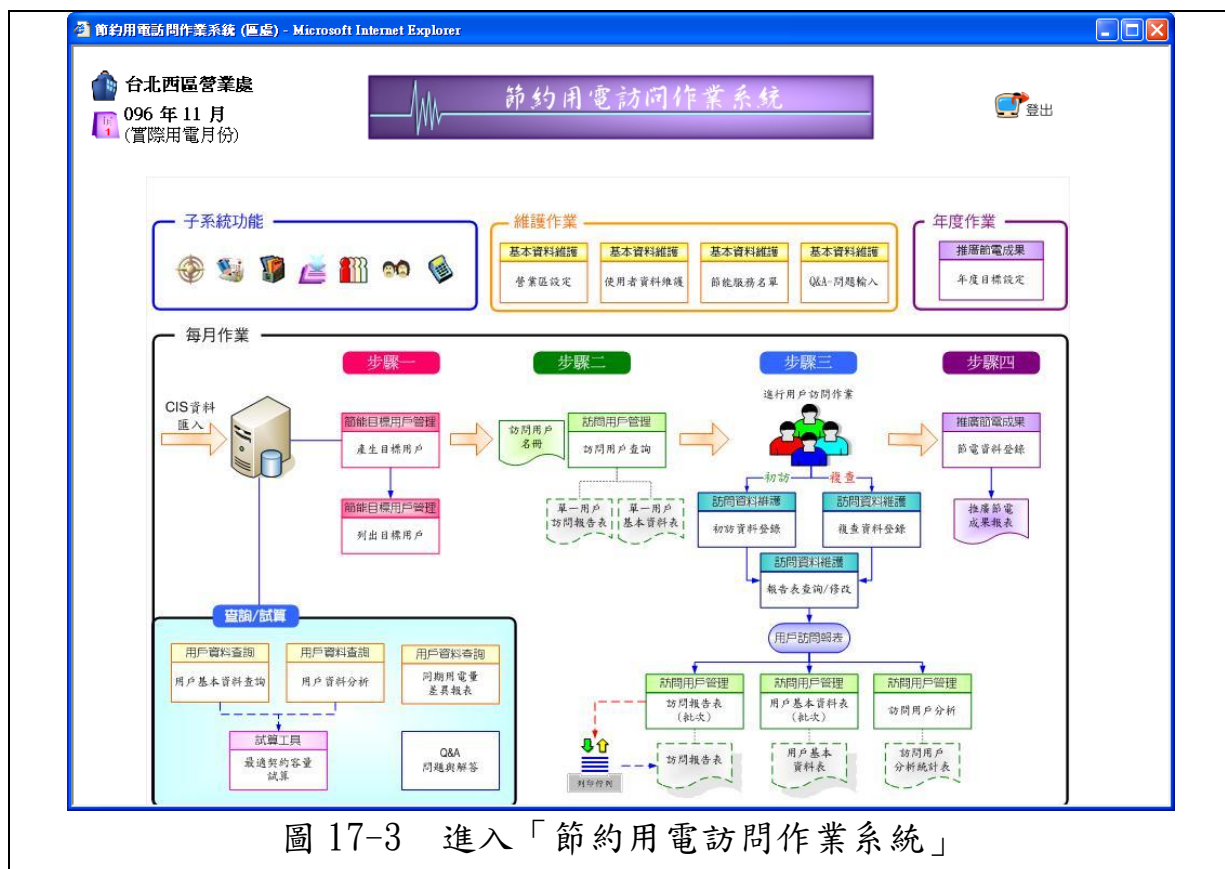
節約用電訪問作業系統 (區處) - Microsoft Internet Explorer

台北西區營業處
096 年 11 月
(實際用電月份)

節約用電訪問作業系統

登出

子系統功能

維護作業

基本資料維護
營業區設定

基本資料維護
使用者資料維護

基本資料維護
節能服務名單

基本資料維護
Q&A-問題輸入

年度作業

推廣節電成果
年度目標設定

每月作業

步驟一

步驟二

步驟三

步驟四

CIS資料匯入

節能目標用戶管理
產生目標用戶

節能目標用戶管理
列出目標用戶

訪問用戶名冊

訪問用戶管理
訪問用戶查詢

單一用戶訪問報告表

單一用戶基本資料表

進行用戶訪問作業

初訪

複查

訪問資料維護
初訪資料登錄

訪問資料維護
複查資料登錄

訪問資料維護
報告表查詢/修改

推廣節電成果
節電資料登錄

推廣節電成果報表

查詢/試算

用戶資料查詢
用戶基本資料查詢

用戶資料查詢
用戶資料分析

用戶資料查詢
同期用電量差異報表

試算工具
最適契約容量試算

Q&A
問題與解答

用戶訪問報表

訪問用戶管理
訪問報告表(批次)

訪問用戶管理
用戶基本資料表(批次)

訪問用戶管理
訪問用戶分析

列印佇列

訪問報告表

用戶基本資料表

訪問用戶分析統計表

圖 17-3 進入「節約用電訪問作業系統」